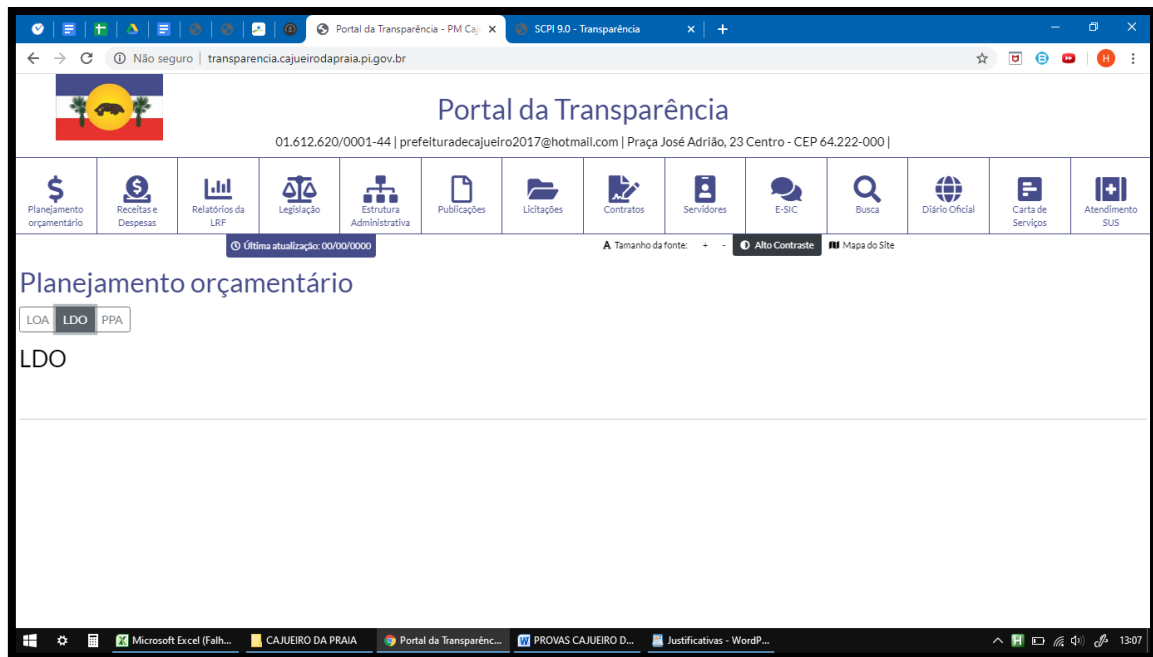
Portal da Transparência - PM Caj ×
SCPI 9.0 - Transparência ×
+

Não seguro | transparencia.cajueirodapraia.pi.gov.br

Portal da Transparência

01.612.620/0001-44 | prefeituradecajueiro2017@hotmail.com | Praça José Adrião, 23 Centro - CEP 64.222-000 |

Planejamento orçamentário
Receitas e Despesas
Relatórios da LRF
Legislação
Estrutura Administrativa
Publicações
Licitações
Contratos
Servidores
E-SIC
Busca
Diário Oficial
Carta de Serviços
Atendimento SUS

Última atualização: 00/00/0000

Tamanho da fonte: + -
Alto Contraste
Mapa do Site

Planejamento orçamentário

LOA
LDO
PPA

LDO

Microsoft Excel (Falh...
CAJUEIRO DA PRAIA
Portal da Transparênc...
PROVAS CAJUEIRO D...
Justificativas - WordP...
13:07